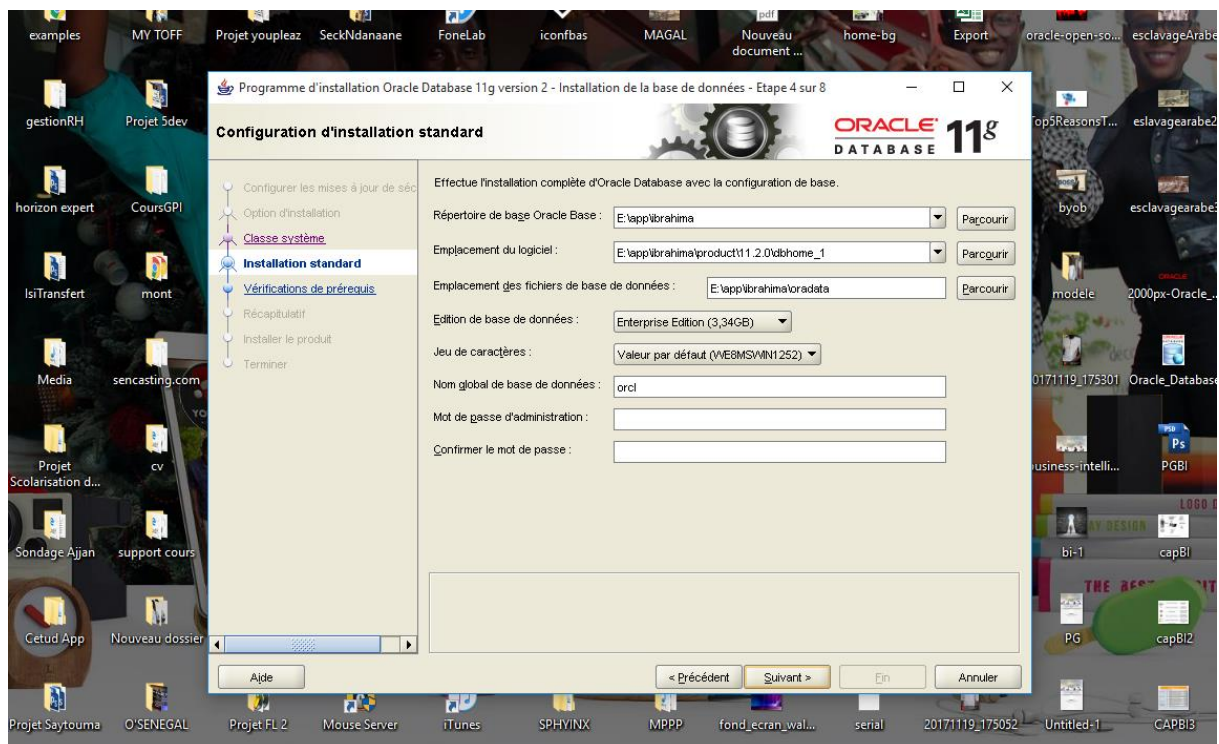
examples
MY TOFF
Projet youpleaz
SeckNdanaane
FoneLab
iconfbas
MAGAL
Nouveau document ...
home-bg
Export
oracle-open-so...
esclavageArabe

Programme d'installation Oracle Database 11g version 2 - Installation de la base de données - Etape 4 sur 8

Configuration d'installation standard

ORACLE DATABASE $11^g$

Configurer les mises à jour de séc
Option d'installation
Classe système
Installation standard
Vérifications de prérequis
Récapitulatif
Installer le produit
Terminer

Effectue l'installation complète d'Oracle Database avec la configuration de base.

Répertoire de base Oracle Base : E:\app\ibrahima Parcourir

Emplacement du logiciel : E:\app\ibrahima\product\11.2.0\dbhome_1 Parcourir

Emplacement des fichiers de base de données : E:\app\ibrahima\oradata Parcourir

Edition de base de données : Enterprise Edition (3,34GB)

Jeu de caractères : Valeur par défaut (WE8MSWIN1252)

Nom global de base de données : orcl

Mot de passe d'administration :

Confirmer le mot de passe :

Aide
< Précédent
Suivant >
Fin
Annuler

gestionRH
Projet 5dev
horizon expert
CoursGPI
IsiTransfert
mont
Media
sencasting.com
Projet Scolarisation d...
cv
Sondage Ajjan
support cours
Cetud App
Nouveau dossier
Projet Saytouma
O'SENEGAL
Projet FL 2
Mouse Server
iTunes
SPHYINX
MPPP
fond_ecran_wal...
serial
20171119_175052
Untitled-1
CAPBI3
Top5ReasonsT...
esclavagearabe2
byob
esclavagearabe3
modele
2000px-Oracle_...
20171119_175301
Oracle_Database
business-intelli...
PGBI
bi-1
capBI
PG
capBI2